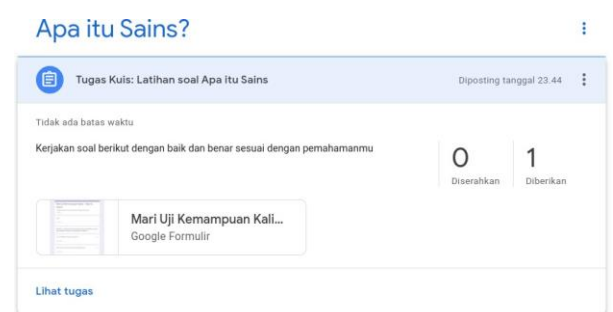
Apa itu Sains?

Tugas Kuis: Latihan soal Apa itu Sains

Diposting tanggal 23.44

Tidak ada batas waktu

Kerjakan soal berikut dengan baik dan benar sesuai dengan pemahamanmu

0
Diserahkan

1
Diberikan

Mari Uji Kemampuan Kali...
Google Formulir

Lihat tugas